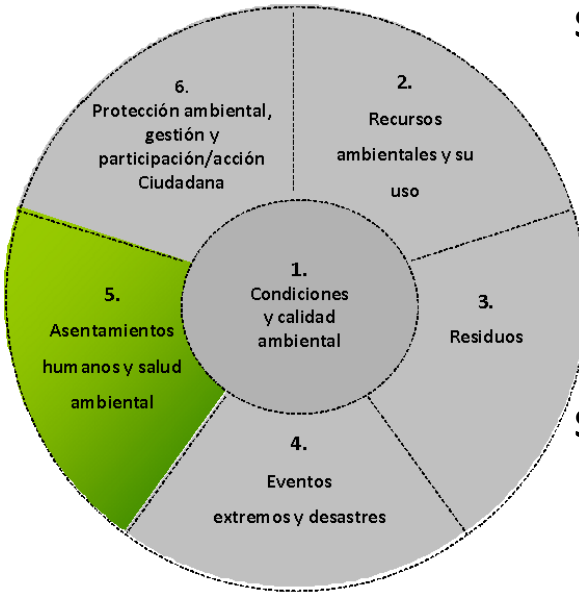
6.
Protección ambiental, gestión y participación/acción Ciudadana

2.
Recursos ambientales y su uso

1.
Condiciones y calidad ambiental

5.
Asentamientos humanos y salud ambiental

3.
Residuos

4.
Eventos extremos y desastres

S

S